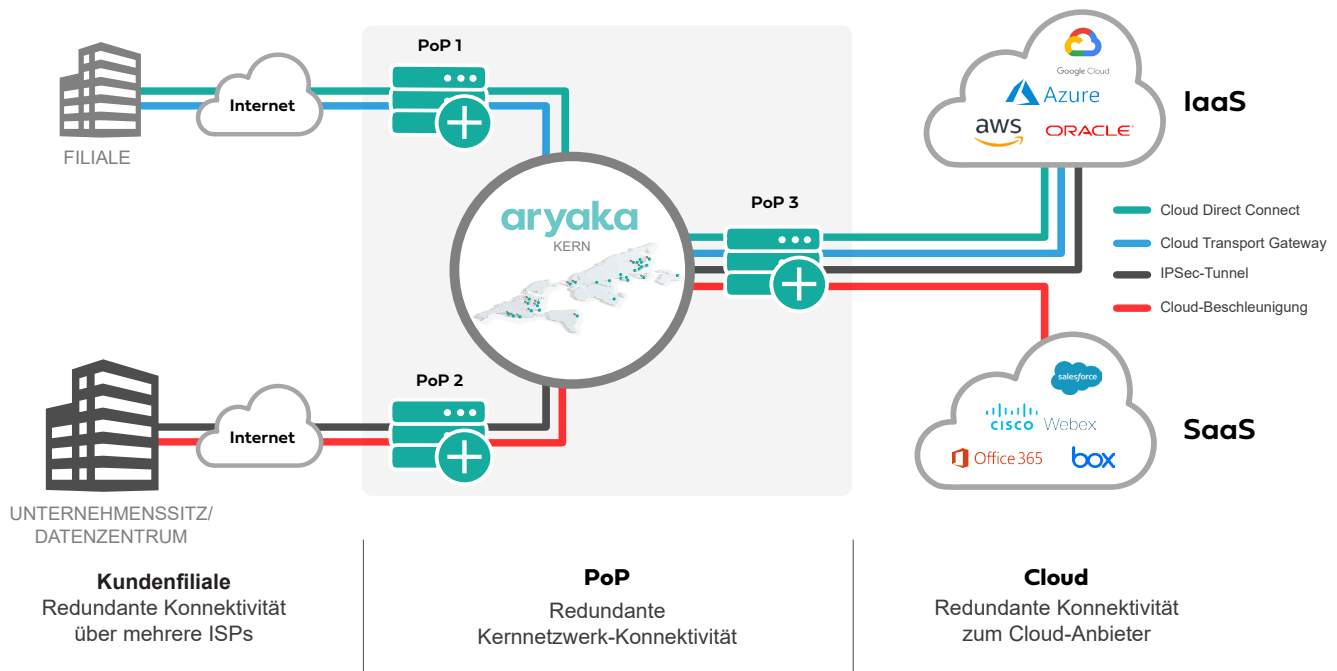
FILIALE

Internet

PoP 1

aryaka
KERN

PoP 3

PoP 2

Internet

UNTERNEHMENSSITZ/
DATENZENTRUM

Google Cloud
Azure
aws
ORACLE

IaaS

Cloud Direct Connect
Cloud Transport Gateway
IPSec-Tunnel
Cloud-Beschleunigung

salesforce
cisco Webex
Office 365
box

SaaS

Kundenfiliale
Redundante Konnektivität über mehrere ISPs

PoP
Redundante Kernnetzwerk-Konnektivität

Cloud
Redundante Konnektivität zum Cloud-Anbieter